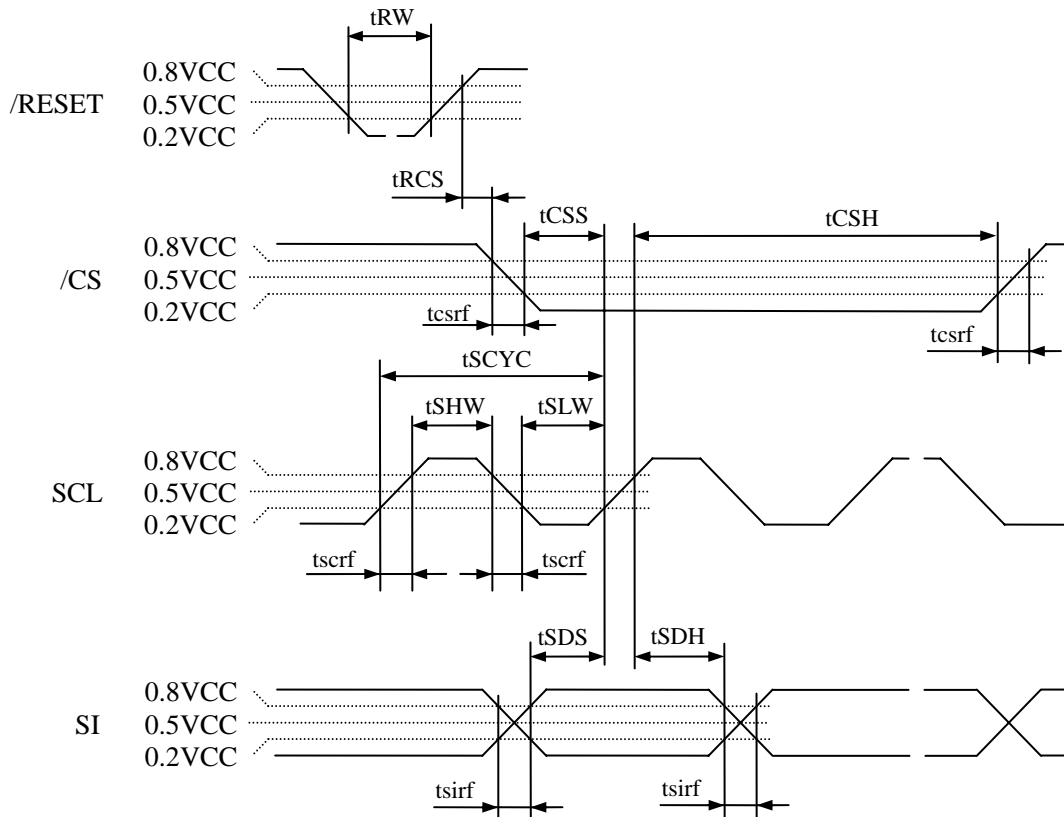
tRW

/RESET
0.8VCC
0.5VCC
0.2VCC

tRCS

tCSS

tCSH

/CS
0.8VCC
0.5VCC
0.2VCC

tcsrf

tcsrf

tSCYC

tSHW

tSLW

SCL
0.8VCC
0.5VCC
0.2VCC

tscrf

tscrf

tSDS

tSDH

SI
0.8VCC
0.5VCC
0.2VCC

tsirf

tsirf